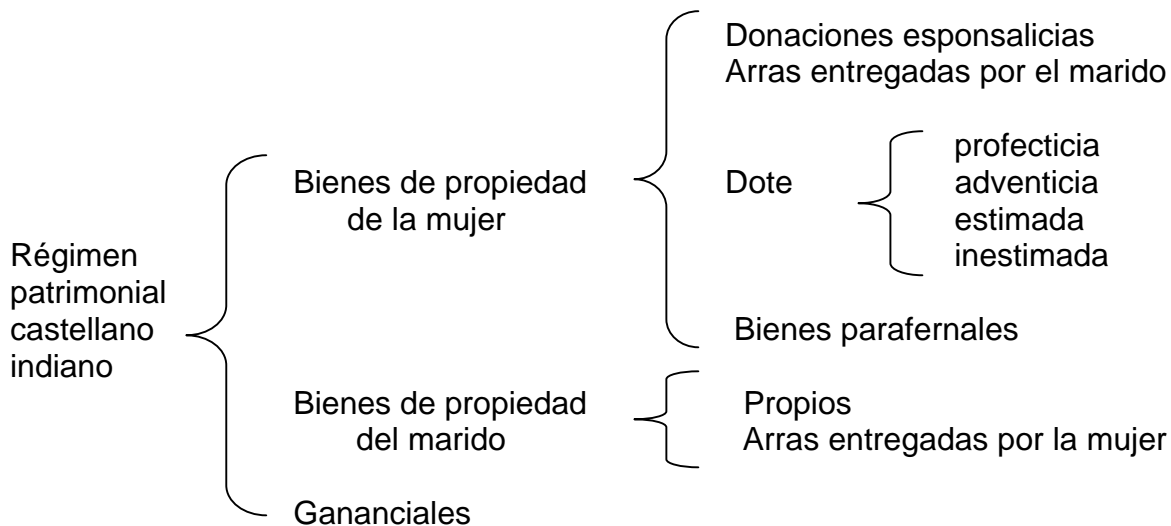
Régimen patrimonial castellano indiano

Bienes de propiedad de la mujer

Donaciones esponsalicias
Arras entregadas por el marido

Dote

profecticia
adventicia
estimada
inestimada

Bienes parafernales

Bienes de propiedad del marido

Propios
Arras entregadas por la mujer

Gananciales